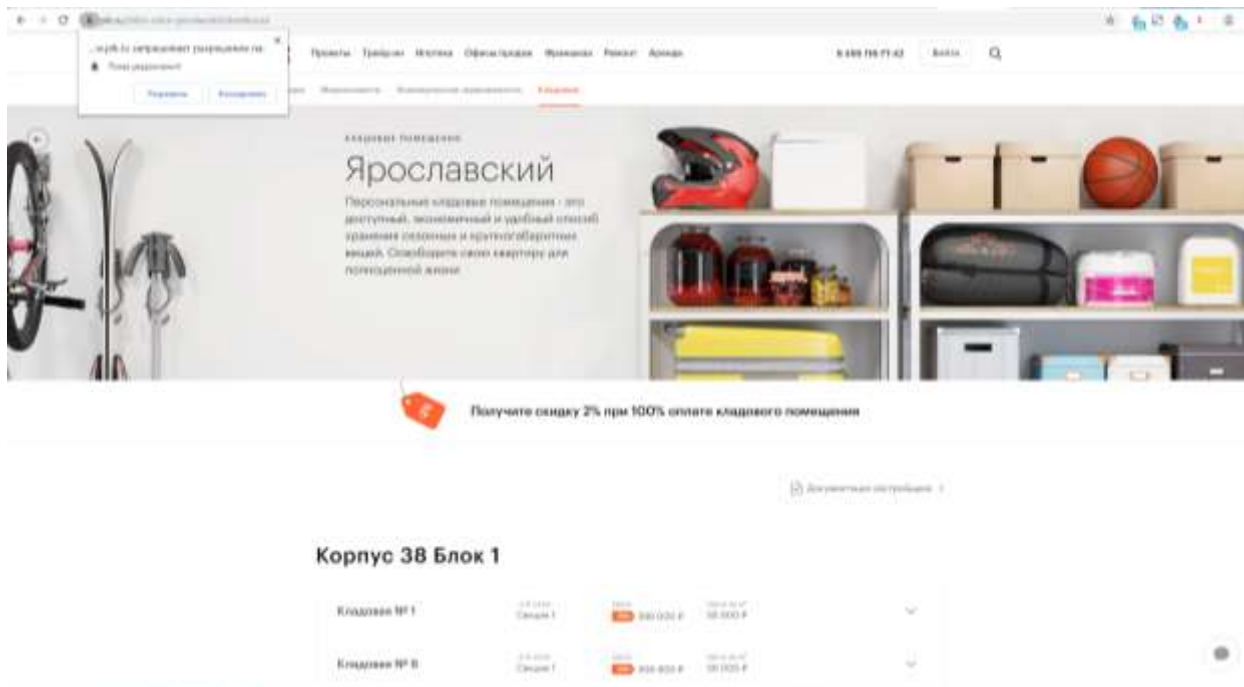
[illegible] запрашивает разрешение на:
Показ уведомлений
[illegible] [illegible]

Проекты Трейд-ин Ипотека Офисы продаж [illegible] Ремонт Аренда
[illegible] Войти

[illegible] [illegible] Кладовые

кладовые помещения
Ярославский
Персональные кладовые помещения - это доступный, экономичный и удобный способ хранения сезонных и крупногабаритных вещей. Освободите свою квартиру для полноценной жизни

Получите скидку 2% при 100% оплате кладового помещения

Документация застройщика

Корпус 38 Блок 1

Кладовая № 1 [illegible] Секция 1 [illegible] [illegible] ₽ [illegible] ₽

Кладовая № 8 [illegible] Секция 1 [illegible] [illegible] ₽ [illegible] ₽